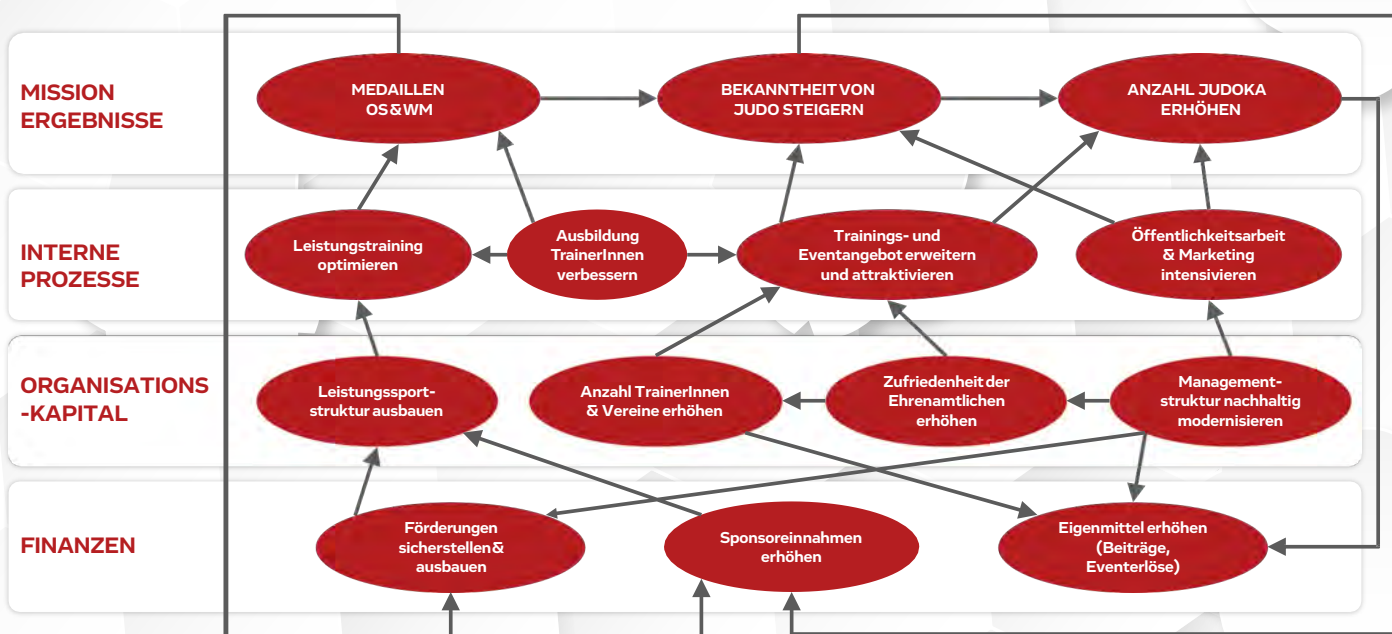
MISSION ERGEBNISSE

MEDAILLEN OS&WM

BEKANNTHEIT VON JUDO STEIGERN

ANZAHL JUDOKA ERHÖHEN

INTERNE PROZESSE

Leistungstraining optimieren

Ausbildung TrainerInnen verbessern

Trainings- und Eventangebot erweitern und attraktivieren

Öffentlichkeitsarbeit & Marketing intensivieren

ORGANISATIONS -KAPITAL

Leistungssport-struktur ausbauen

Anzahl TrainerInnen & Vereine erhöhen

Zufriedenheit der Ehrenamtlichen erhöhen

Management-struktur nachhaltig modernisieren

FINANZEN

Förderungen sicherstellen& ausbauen

Sponsoreinnahmen erhöhen

Eigenmittel erhöhen (Beiträge, Eventerlöse)